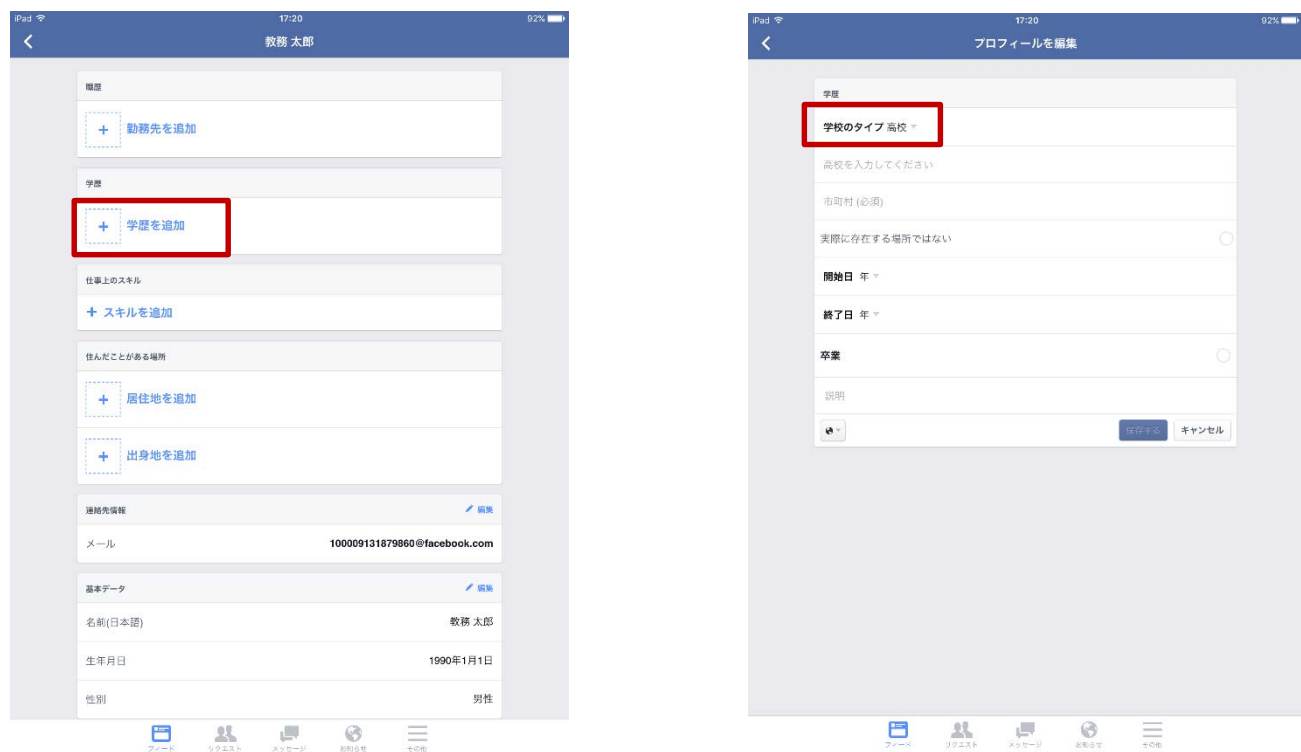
iPad 17:20 92%

教務 太郎

職歴

+ 勤務先を追加

学歴

+ 学歴を追加

仕事上のスキル

+ スキルを追加

住んだことがある場所

+ 居住地を追加

+ 出身地を追加

連絡先情報 編集

メール 100009131879860@facebook.com

基本データ 編集

名前(日本語) 教務 太郎

生年月日 1990年1月1日

性別 男性

フィード リクエスト メッセージ お知らせ その他

iPad 17:20 92%

プロフィールを編集

学歴

学校のタイプ 高校

高校を入力してください

市町村 (必須)

実際に存在する場所ではない

開始日 年

終了日 年

卒業

説明

保存する キャンセル

フィード リクエスト メッセージ お知らせ その他